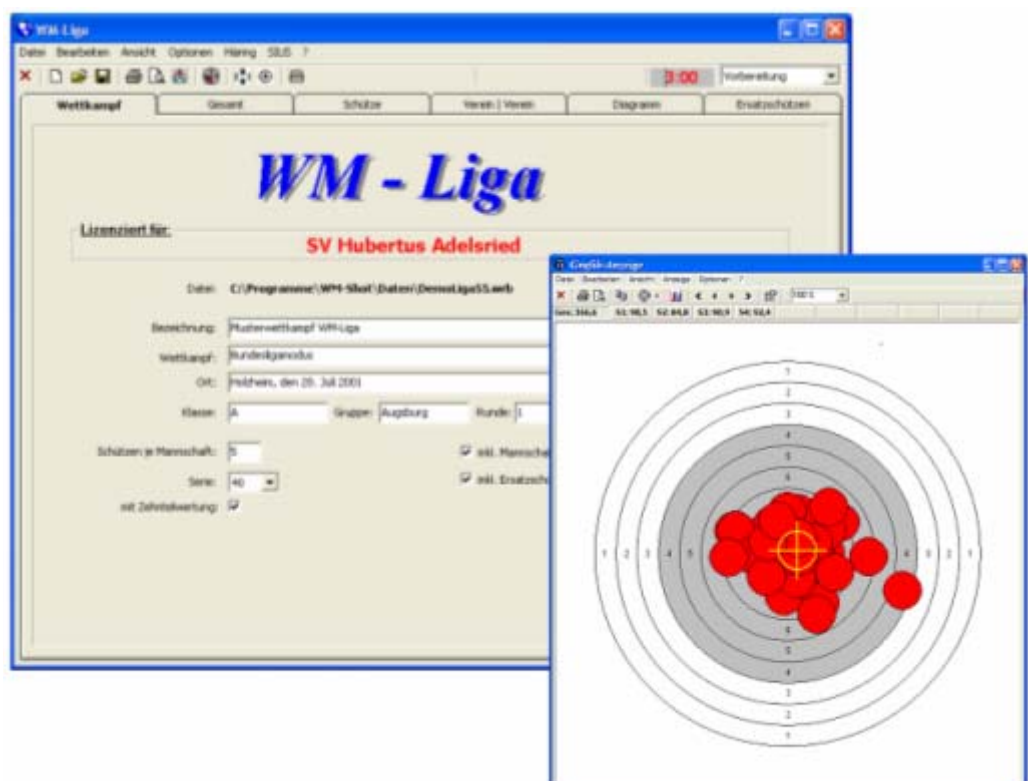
WM-Liga

Datei Bearbeiten Ansicht Optionen Hilfe SIUS ?

3:00 Vorbereitung

Wettkampf Gesamt Schütze Verein | Verein Diagramm Ersatzschützen

WM - Liga

Lizenziert für:

SV Hubertus Adelsried

Datei: C:\Programme\WM-Shot\Daten\DemoLigaSS.wmb

Bezeichnung: Musterwettkampf WM-Liga

Wettkampf: Bundesligamodus

Ort: Holzheim, den 20. Juli 2003

Klasse: A Gruppe: Augsburg Runde: 1

Schützen je Mannschaft: 5

Serie: 40

mit Zehntelwertung:

inkl. Mannsch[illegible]

inkl. Ersatzsch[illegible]

Grafik-Anzeige

Datei Bearbeiten Ansicht Anzeige Optionen ?

Ges: 366,6 S1: 98,5 S2: 84,8 S3: 90,9 S4: 92,4

1 2 3 4 5 6 7 8 9

1 2 3 4 5 6 7 8 9 8 7 6 5 4 3 2 1

5 4 3 2 1

4 3 2 1